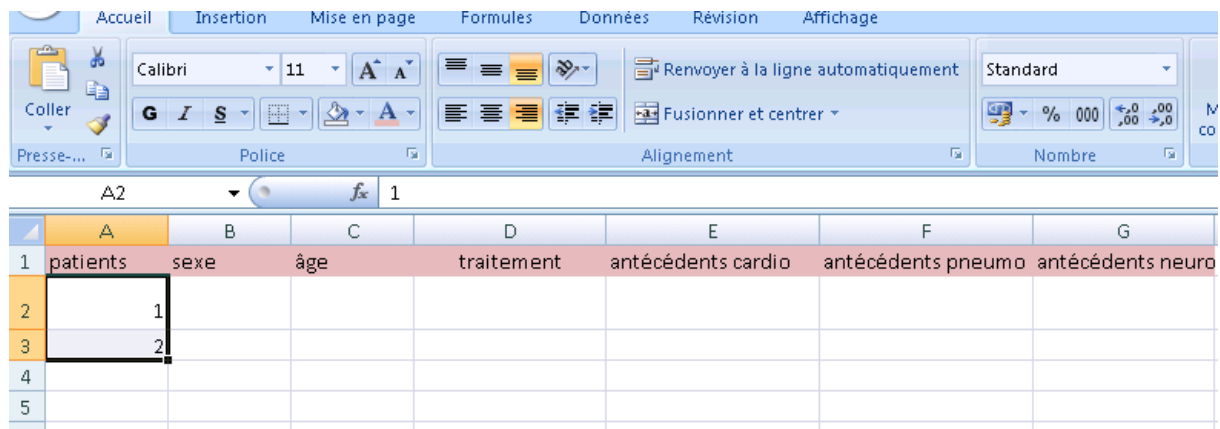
Accueil Insertion Mise en page Formules Données Révision Affichage

Coller
Presse-...
Calibri 11
G I S
Police
Renvoyer à la ligne automatiquement
Fusionner et centrer
Alignement
Standard
% 000 $^{+,0}_{,00}$ $^{,00}_{+,0}$
Nombre
M
co

A2 $f_x$ 1

| | A | B | C | D | E | F | G |
|---|---|---|---|---|---|---|---|
| 1 | patients | sexe | âge | traitement | antécédents cardio | antécédents pneumo | antécédents neuro |
| 2 | 1 | | | | | | |
| 3 | 2 | | | | | | |
| 4 | | | | | | | |
| 5 | | | | | | | |